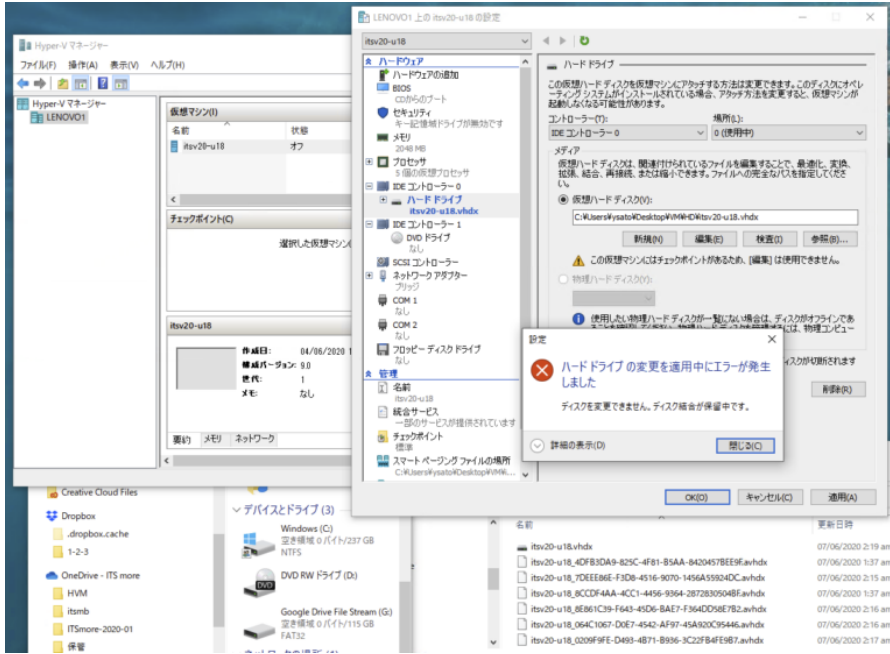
Hyper-V マネージャー
ファイル(F) 操作(A) 表示(V) ヘルプ(H)
Hyper-V マネージャー
LENOVO1
仮想マシン(I)
名前 状態
itsv20-u18 オフ
チェックポイント(C)
選択した仮想マシン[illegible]
itsv20-u18
作成日: 04/06/2020 1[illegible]
構成バージョン: 9.0
世代: 1
メモ: なし
要約 メモリ ネットワーク

LENOVO1 上の itsv20-u18 の設定
itsv20-u18
ハードウェア
ハードウェアの追加
BIOS
CDからのブート
セキュリティ
キー記憶域ドライブが無効です
メモリ
2048 MB
プロセッサ
5 個の仮想プロセッサ
IDE コントローラー 0
ハード ドライブ
itsv20-u18.vhdx
IDE コントローラー 1
DVD ドライブ
なし
SCSI コントローラー
ネットワーク アダプター
ブリッジ
COM 1
なし
COM 2
なし
フロッピー ディスク ドライブ
なし
管理
名前
itsv20-u18
統合サービス
一部のサービスが提供されています
チェックポイント
標準
スマート ページング ファイルの場所
C:¥Users¥ysato¥Desktop¥VMH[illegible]

ハード ドライブ
この仮想ハード ディスクを仮想マシンにアタッチする方法は変更できます。このディスクにオペレーティング システムがインストールされている場合、アタッチ方法を変更すると、仮想マシンが起動しなくなる可能性があります。
コントローラー(T): 場所(L):
IDE コントローラー 0 0 (使用中)
メディア
仮想ハード ディスクは、関連付けられているファイルを編集することで、最適化、変換、拡張、結合、再接続、または縮小できます。ファイルへの完全なパスを指定してください。
仮想ハード ディスク(V):
C:¥Users¥ysato¥Desktop¥VMHD¥itsv20-u18.vhdx
新規(N) 編集(E) 検査(I) 参照(B)...
この仮想マシンにはチェックポイントがあるため、[編集] は使用できません。
物理ハード ディスク(P):
使用したい物理ハード ディスクが一覧にない場合は、ディスクがオフラインであ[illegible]
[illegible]ディスクが切断されます
削除(R)
OK(O) キャンセル(C) 適用(A)

設定
ハード ドライブ の変更を適用中にエラーが発生しました
ディスクを変更できません。ディスク結合が保留中です。
詳細の表示(D) 閉じる(C)

Creative Cloud Files
Dropbox
.dropbox.cache
1-2-3
OneDrive - ITS more
HVM
itsmb
ITSmore-2020-01
保管
デバイスとドライブ (3)
Windows (C:)
空き領域 0 バイト/237 GB
NTFS
DVD RW ドライブ (D:)
Google Drive File Stream (G:)
空き領域 0 バイト/115 GB
FAT32

名前 更新日時
itsv20-u18.vhdx 07/06/2020 2:19 am
itsv20-u18_4DFB3DA9-825C-4F81-B5AA-8420457BEE9E.avhdx 07/06/2020 1:37 am
itsv20-u18_7DEEE86E-F3D8-4516-9070-1456A55924DC.avhdx 07/06/2020 1:37 am
itsv20-u18_8CCDF4AA-4CC1-4456-9364-28728305048F.avhdx 07/06/2020 2:16 am
itsv20-u18_8E861C39-F643-45D6-BAE7-F364DD58E7B2.avhdx 07/06/2020 2:16 am
itsv20-u18_064C1067-D0E7-4542-AF97-45A920C95446.avhdx 07/06/2020 2:16 am
itsv20-u18_0209F9FE-D493-4B71-B936-3C22FB4FE9B7.avhdx 07/06/2020 2:17 am